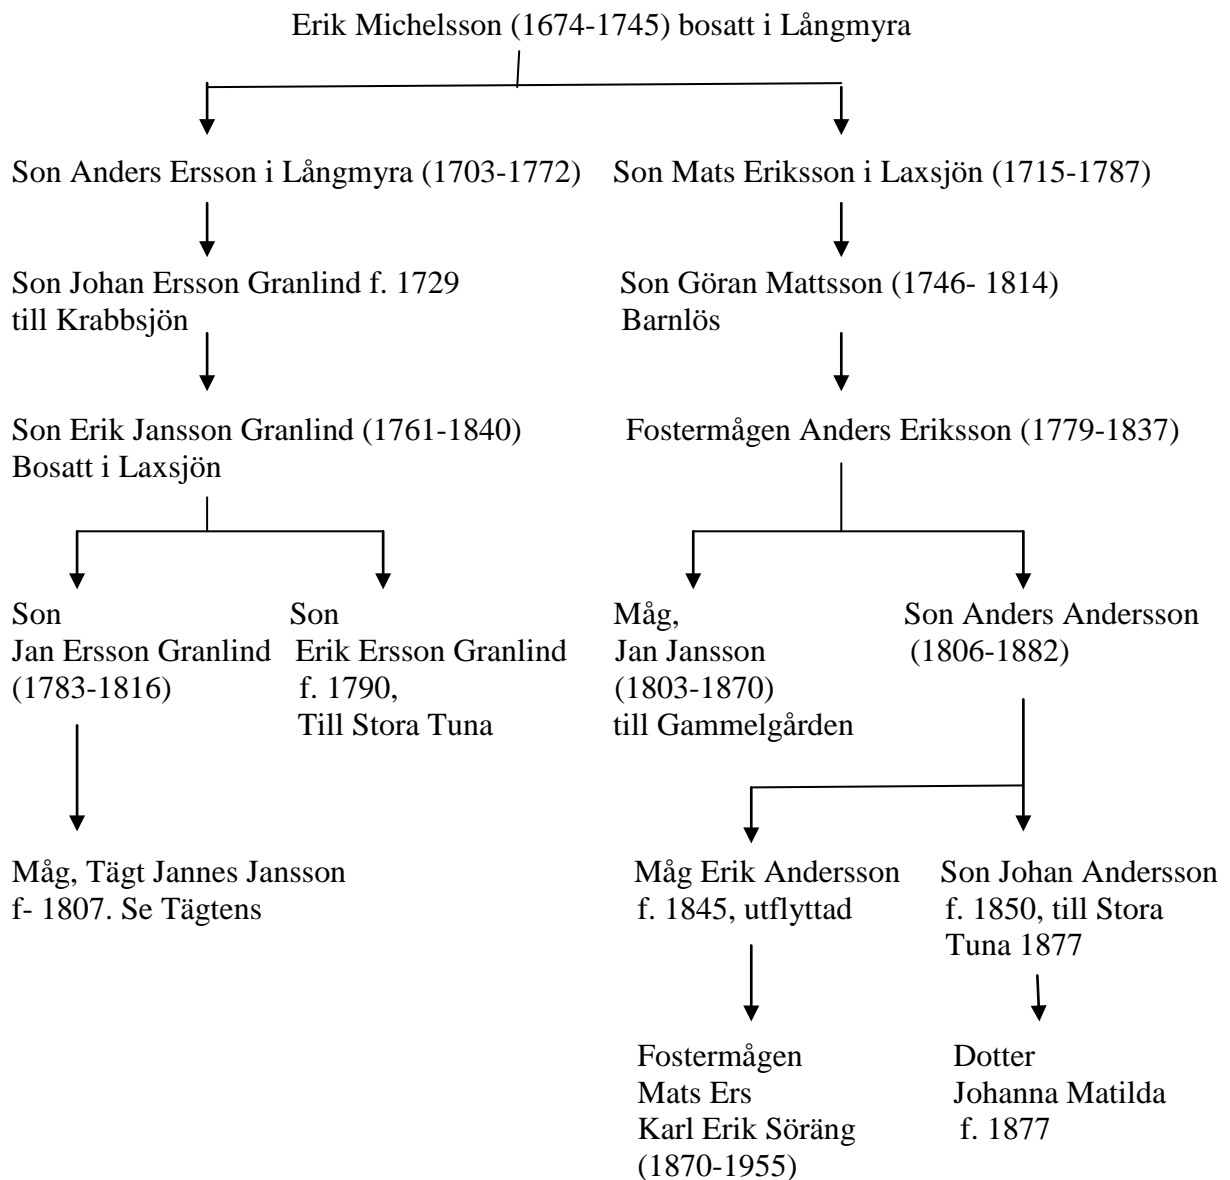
Erik Michelsson (1674-1745) bosatt i Långmyra

Son Anders Ersson i Långmyra (1703-1772)

Son Johan Ersson Granlind f. 1729 till Krabbsjön

Son Erik Jansson Granlind (1761-1840) Bosatt i Laxsjön

Son Jan Ersson Granlind (1783-1816)

Måg, Tägt Jannes Jansson f- 1807. Se Tägtens

Son Erik Ersson Granlind f. 1790, Till Stora Tuna

Son Mats Eriksson i Laxsjön (1715-1787)

Son Göran Mattsson (1746- 1814) Barnlös

Fostermågen Anders Eriksson (1779-1837)

Måg, Jan Jansson (1803-1870) till Gammelgården

Son Anders Andersson (1806-1882)

Måg Erik Andersson f. 1845, utflyttad

Fostermågen Mats Ers Karl Erik Söräng (1870-1955)

Son Johan Andersson f. 1850, till Stora Tuna 1877

Dotter Johanna Matilda f. 1877